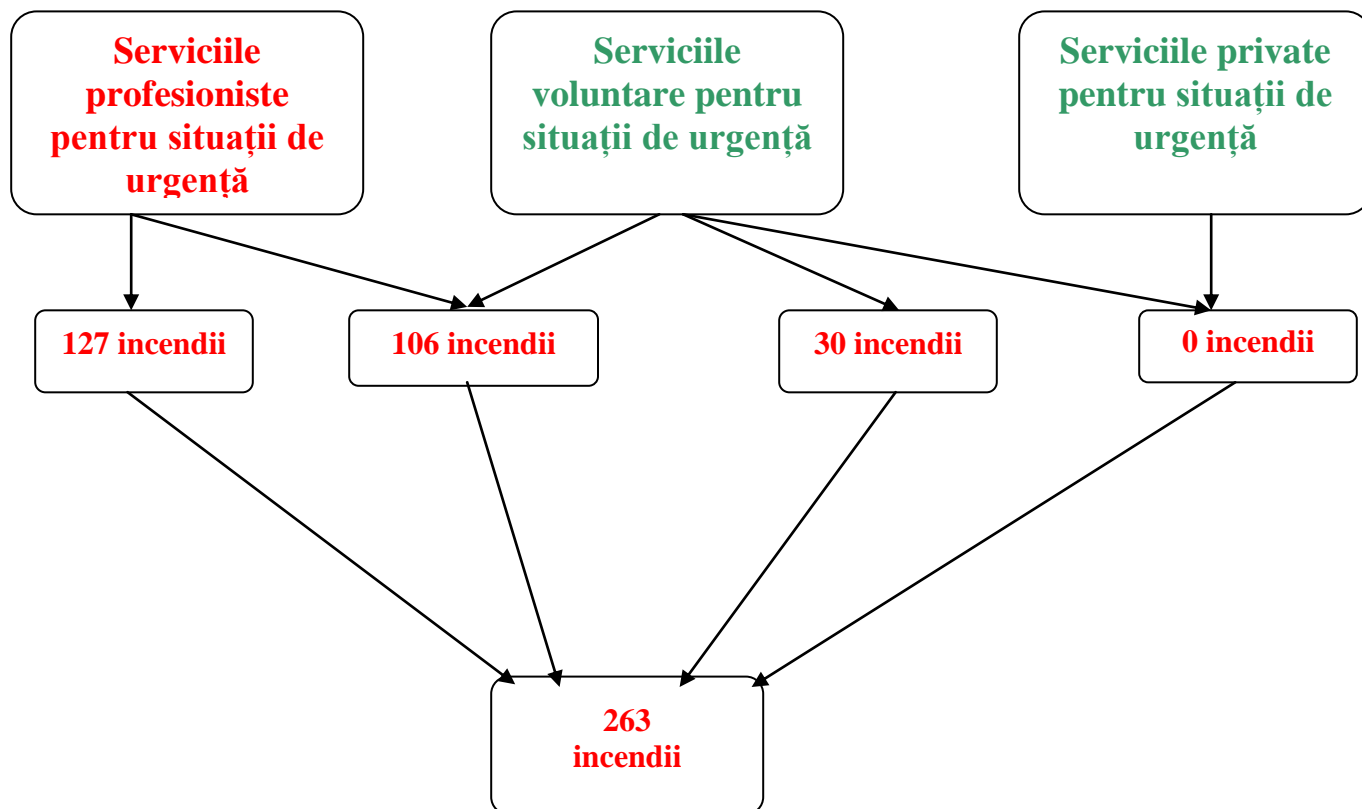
Serviciile profesioniste pentru situații de urgență

Serviciile voluntare pentru situații de urgență

Serviciile private pentru situații de urgență

127 incendii

106 incendii

30 incendii

0 incendii

263 incendii